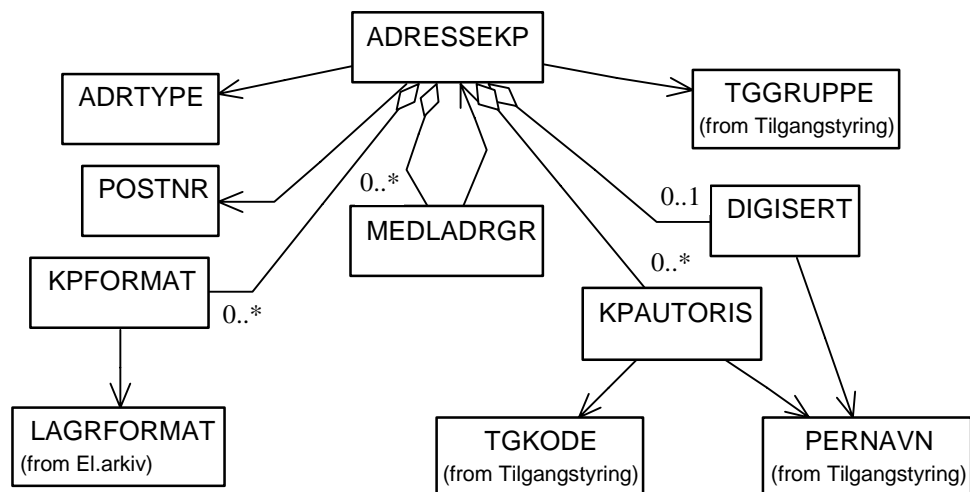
ADRESSEKP

ADRTYPE

TGGRUPPE
(from Tilgangstyring)

POSTNR

0..*

MEDLADRGR

0..1

DIGISERT

KPFORMAT

0..*

0..*

KPAUTORIS

LAGRFORMAT
(from El.arkiv)

TGKODE
(from Tilgangstyring)

PERNAVN
(from Tilgangstyring)